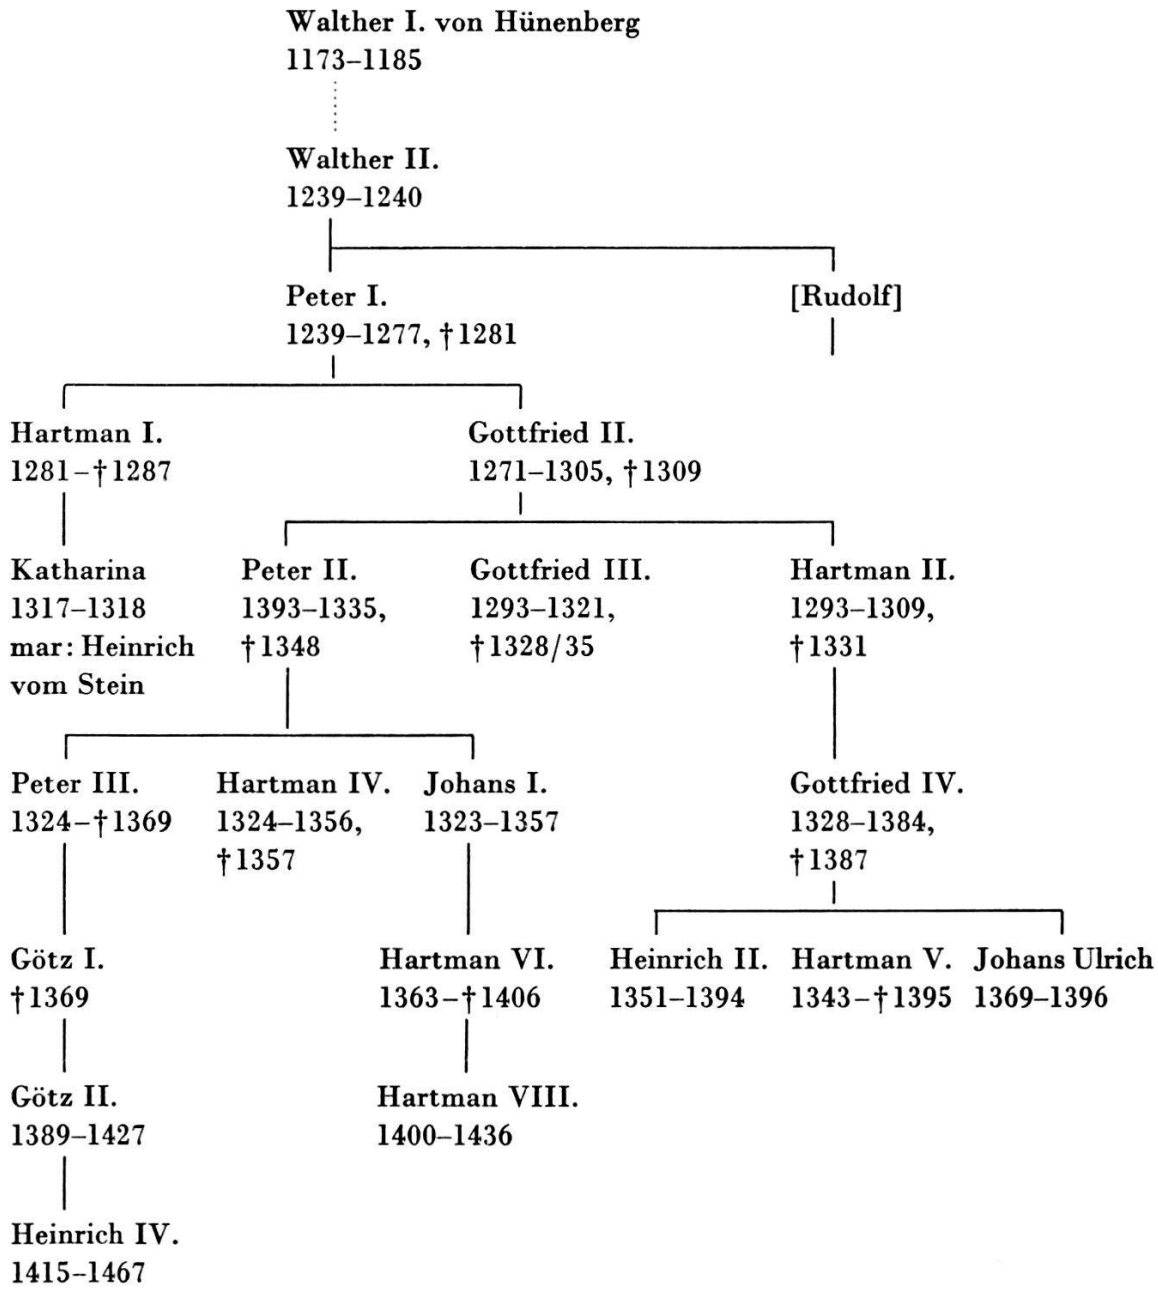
Walther I. von Hünenberg
1173–1185

Walther II.
1239–1240

Peter I.
1239–1277, †1281

[Rudolf]

Hartman I.
1281–†1287

Gottfried II.
1271–1305, †1309

Katharina
1317–1318
mar: Heinrich vom Stein

Peter II.
1393–1335, †1348

Gottfried III.
1293–1321, †1328/35

Hartman II.
1293–1309, †1331

Peter III.
1324–†1369

Hartman IV.
1324–1356, †1357

Johans I.
1323–1357

Gottfried IV.
1328–1384, †1387

Götz I.
†1369

Hartman VI.
1363–†1406

Heinrich II.
1351–1394

Hartman V.
1343–†1395

Johans Ulrich
1369–1396

Götz II.
1389–1427

Hartman VIII.
1400–1436

Heinrich IV.
1415–1467